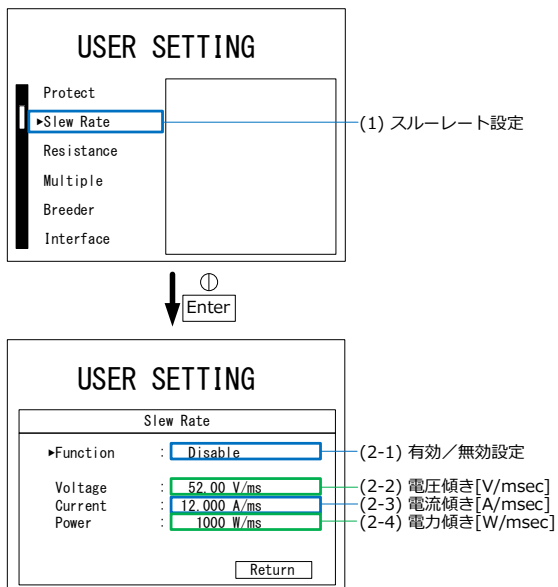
USER SETTING

Protect
►Slew Rate
Resistance
Multiple
Breeder
Interface

(1) スルーレート設定

Enter

USER SETTING

Slew Rate

►Function : Disable

Voltage : 52.00 V/ms
Current : 12.000 A/ms
Power : 1000 W/ms

Return

(2-1) 有効／無効設定
(2-2) 電圧傾き[V/msec]
(2-3) 電流傾き[A/msec]
(2-4) 電力傾き[W/msec]